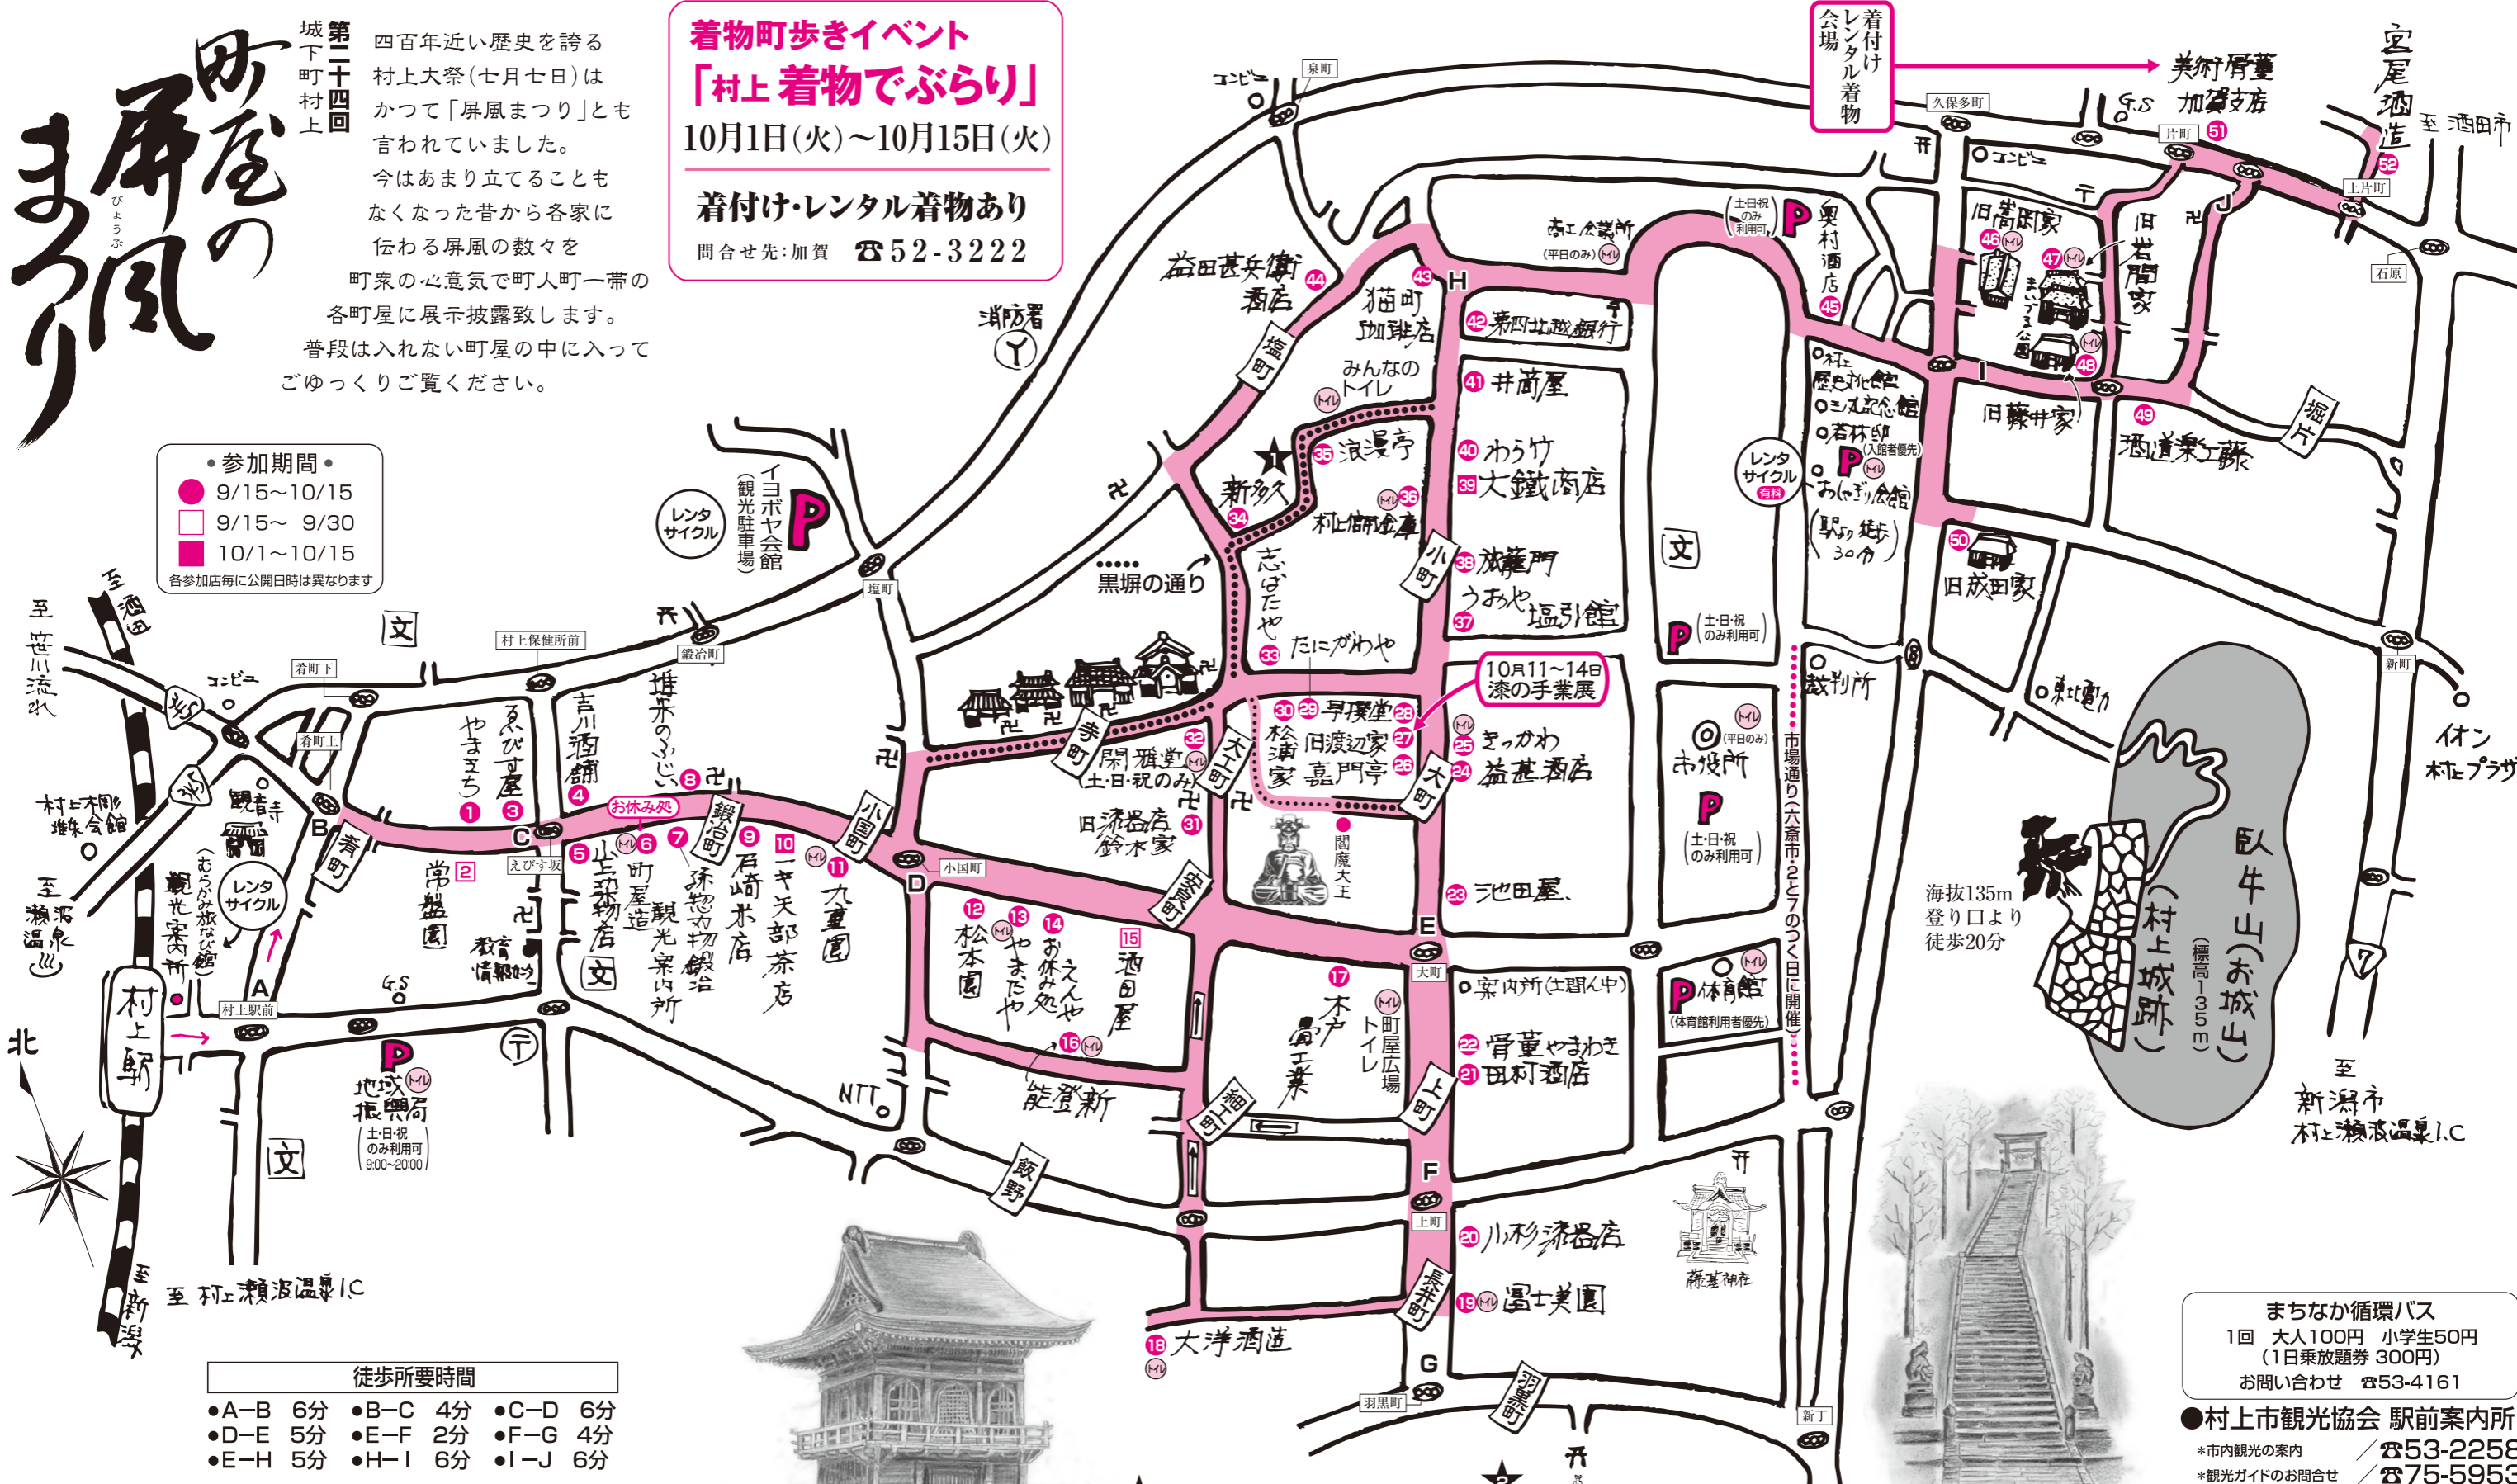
町屋の屏風まつり

第二十四回 城下町村上

四百年近い歴史を誇る村上大祭(七月七日)はかつて「屏風まつり」とも言われていました。今はあまり立てることもなくなった昔から各家に伝わる屏風の数々を町衆の心意気で町人町一帯の各町屋に展示披露致します。普段は入れない町屋の中に入ってごゆっくりご覧ください。

着物町歩きイベント
「村上 着物でぶらり」
10月1日(火)~10月15日(火)
着付け・レンタル着物あり
問合せ先:加賀 ☎52-3222

着付けレンタル着物会場
美術骨董 加賀方

• 参加期間 •
9/15~10/15
9/15~ 9/30
10/1~10/15
各参加店毎に公開日時は異なります

徒歩所要時間
•A–B 6分 •B–C 4分 •C–D 6分
•D–E 5分 •E–F 2分 •F–G 4分
•E–H 5分 •H–I 6分 •I–J 6分

1 やまきち
2 常盤園
3 恵び寿屋
4 吉川酒舗
5 上の山染物店
6 町屋造観光案内所
7 孫惣刃物鍛冶
8 堆朱のふじい
9 石崎茶店
10 一キ天部茶店
11 九重園
12 松本園
13 やまたや
14 お休み処えんや
15 酒田屋
16 能登新
17 木戸彫工業
18 大洋酒造
19 冨士美園
20 小杉漆器店
21 田村酒店
22 骨董やまわき
23 三也田屋
24 益甚酒店
25 きっかわ
26 嘉門亭
27 旧渡辺家
28 早撰堂
29 松浦家
30
31 旧漆器店 鈴木家
32 閑雅堂(土・日・祝のみ)
33 たにがわや
34 新多久
35 浪漫亭
36 村上御殿塗
37 うおや塩引館
38 福藤門
39 大鐵商店
40 わらや
41 井筒屋
42 第四北越銀行
43 猫町珈琲店
44 益田甚兵衛商店
45 奥村酒店
46 旧嵩岡家
47 まいづる公園
48
49 酒道楽工藤
50 旧成田家
51
52 宮尾酒造

泉町 久保多町 片町 上片町 石原 新町 大町 上町 羽黒町 新丁 塩町 鍛冶町 小国町 肴町下 肴町上 村上保健所前 えびす坂 村上駅前
コンビニ G.S 消防署 NTT 文
塩町 鍛冶町 小国町 寺町 大工町 小町 安善町 大町 上町 細工町 飯野 長井町 羽黒町 肴町 堀片
レンタサイクル イヨボヤ会館(観光駐車場) 黒塀の通り みんなのトイレ お休み処
10月11~14日 漆の手業展
閻魔大王
市場通り(六斎市・2と7のつく日に開催)
市役所 (土・日・祝のみ利用可) 裁判所 東北電力 体育館 (体育館利用者優先) 案内所(工事中)
村上歴史文化館 三之丸記念館 若林家 (入館者優先) おしゃぎり会館(駅より徒歩30分)
旧藤井家 旧岩間家 町屋広場トイレ
臥牛山(お城山)(村上城跡)(標高135m) 海抜135m 登り口より徒歩20分
藤基神社
観音寺 村上木彫堆朱会館 観光案内所 (むらかみ旅なび館) 教育情報センター
地域振興局 土・日・祝のみ利用可 9:00~20:00
村上駅 北
至 酒田 至 笹川流れ 至 瀬波温泉 至 新潟 至 村上瀬波温泉I.C 至 酒田市 至 新潟市 村上瀬波温泉I.C
イオン 村上プラザ

まちなか循環バス
1回 大人100円 小学生50円
(1日乗放題券 300円)
お問い合わせ ☎53-4161
●村上市観光協会 駅前案内所
*市内観光の案内 ☎53-2258
*観光ガイドのお問合せ ☎75-5953